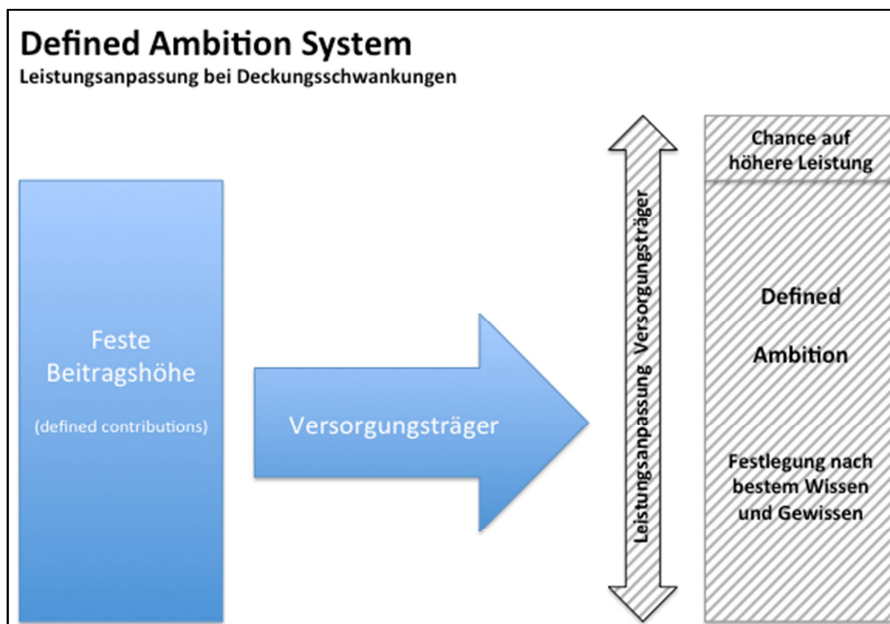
Defined Ambition System
Leistungsanpassung bei Deckungsschwankungen

Feste Beitragshöhe

(defined contributions)

Versorgungsträger

Leistungsanpassung Versorgungsträger

Chance auf höhere Leistung

Defined

Ambition

Festlegung nach bestem Wissen und Gewissen